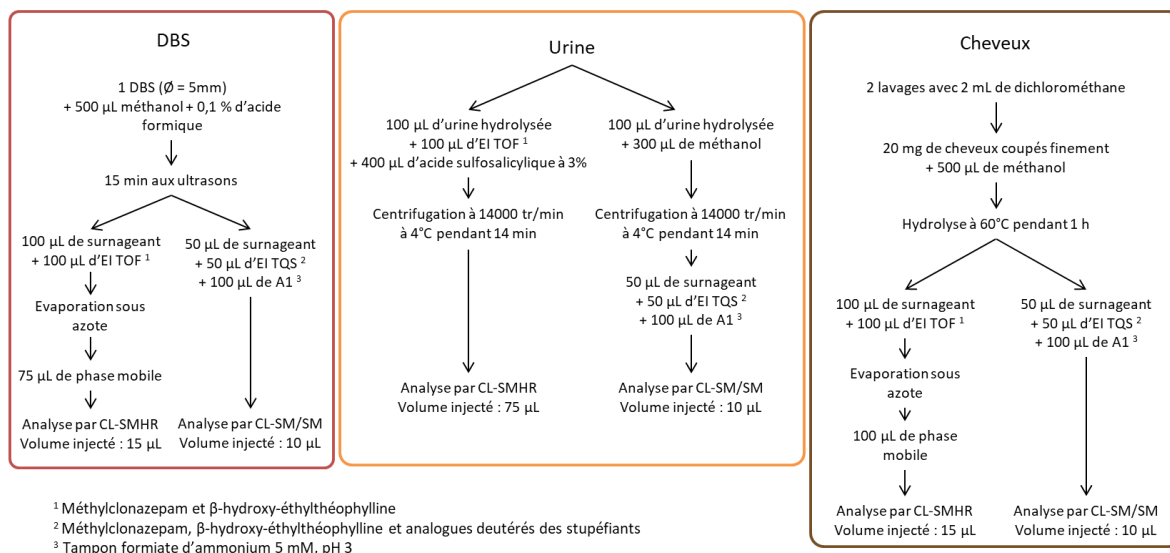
DBS

1 DBS (Ø = 5mm)
+ 500 µL méthanol + 0,1 % d'acide formique

15 min aux ultrasons

100 µL de surnageant
+ 100 µL d'EI TOF $^1$

Evaporation sous azote

75 µL de phase mobile

Analyse par CL-SMHR
Volume injecté : 15 µL

50 µL de surnageant
+ 50 µL d'EI TQS $^2$
+ 100 µL de A1 $^3$

Analyse par CL-SM/SM
Volume injecté : 10 µL

Urine

100 µL d'urine hydrolysée
+ 100 µL d'EI TOF $^1$
+ 400 µL d'acide sulfosalicylique à 3%

Centrifugation à 14000 tr/min à 4°C pendant 14 min

Analyse par CL-SMHR
Volume injecté : 75 µL

100 µL d'urine hydrolysée
+ 300 µL de méthanol

Centrifugation à 14000 tr/min à 4°C pendant 14 min

50 µL de surnageant
+ 50 µL d'EI TQS $^2$
+ 100 µL de A1 $^3$

Analyse par CL-SM/SM
Volume injecté : 10 µL

Cheveux

2 lavages avec 2 mL de dichlorométhane

20 mg de cheveux coupés finement
+ 500 µL de méthanol

Hydrolyse à 60°C pendant 1 h

100 µL de surnageant
+ 100 µL d'EI TOF $^1$

Evaporation sous azote

100 µL de phase mobile

Analyse par CL-SMHR
Volume injecté : 15 µL

50 µL de surnageant
+ 50 µL d'EI TQS $^2$
+ 100 µL de A1 $^3$

Analyse par CL-SM/SM
Volume injecté : 10 µL

$^1$ Méthylclonazepam et β-hydroxy-éthylthéophylline
$^2$ Méthylclonazepam, β-hydroxy-éthylthéophylline et analogues deutérés des stupéfiants
$^3$ Tampon formiate d'ammonium 5 mM, pH 3